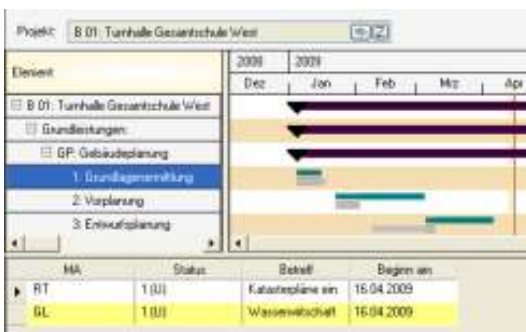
Projekt: B 01: Turnhalle Gesamtschule West

Element

B 01: Turnhalle Gesamtschule West
Grundleistungen
GP: Gebäudeplanung
1. Grundlagenermittlung
2. Vorplanung
3. Entwurfsplanung

| 2008 | 2009 | | | |
|---|---|---|---|---|
| Dez | Jan | Feb | Mrz | Apr |

| | MA | Status | Betreff | Beginn am |
|---|---|---|---|---|
| ▶ | RT | 1 (U) | Katasterpläne ein | 16.04.2009 |
| | GL | 1 (U) | Wasserwirtschaft | 16.04.2009 |